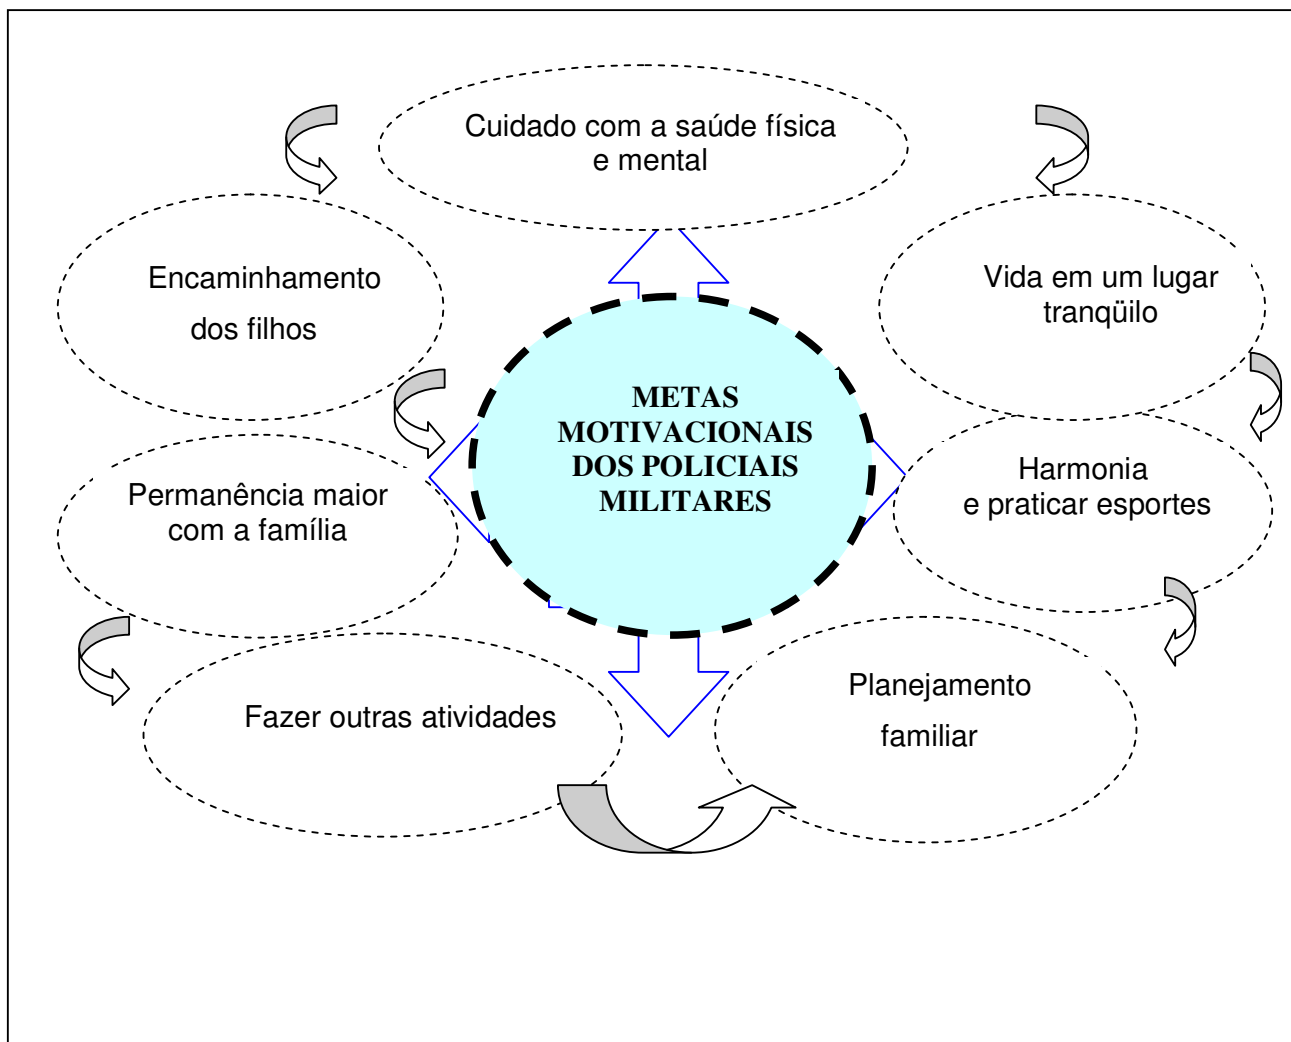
METAS MOTIVACIONAIS DOS POLICIAIS MILITARES

Cuidado com a saúde física e mental

Vida em um lugar tranqüilo

Harmonia e praticar esportes

Planejamento familiar

Fazer outras atividades

Permanência maior com a família

Encaminhamento dos filhos